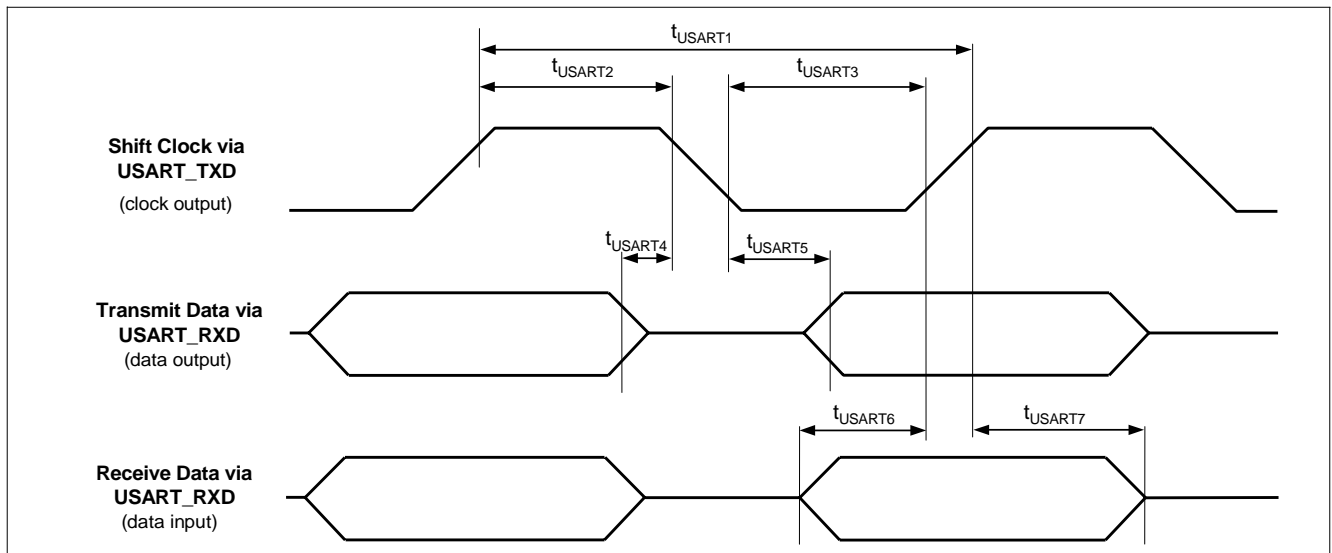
$t_{USART1}$

$t_{USART2}$

$t_{USART3}$

**Shift Clock via USART_TXD**
(clock output)

$t_{USART4}$

$t_{USART5}$

**Transmit Data via USART_RXD**
(data output)

$t_{USART6}$

$t_{USART7}$

**Receive Data via USART_RXD**
(data input)